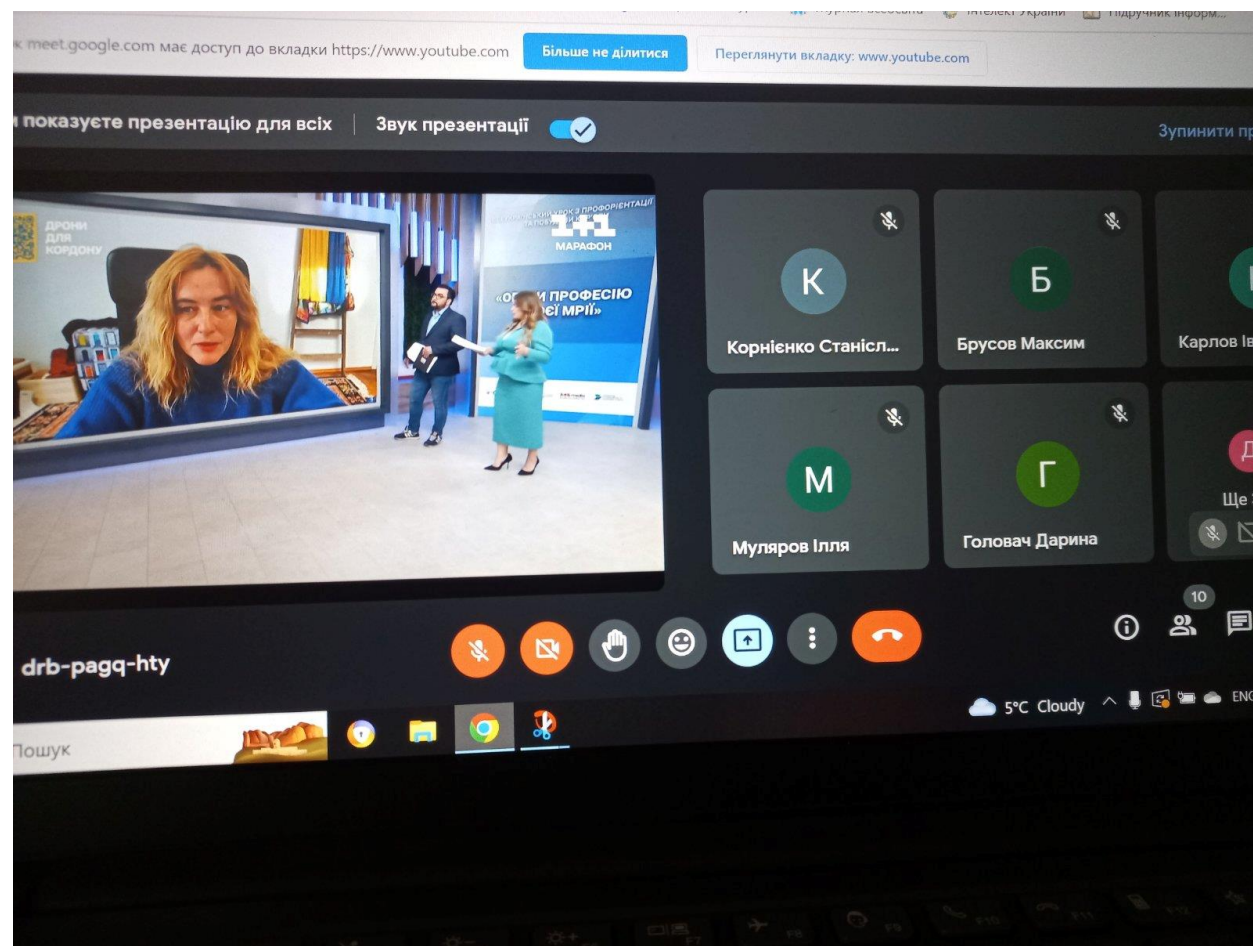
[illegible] Журнал всеосвіти Інтелект України Підручник інформ...

к meet.google.com має доступ до вкладки https://www.youtube.com Більше не ділитися Переглянути вкладку: www.youtube.com

и показуєте презентацію для всіх | Звук презентації Зупинити пр

ДРОНИ ДЛЯ КОРДОНУ

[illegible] МАРАФОН

«О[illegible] ПРОФЕСІЮ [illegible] МРІЇ»

К
Корнієнко Станісл...

Б
Брусов Максим

Карлов Ів

М
Муляров Ілля

Г
Головач Дарина

Д
Ще

10

drb-pagq-hty

5°C Cloudy ENG

Пошук